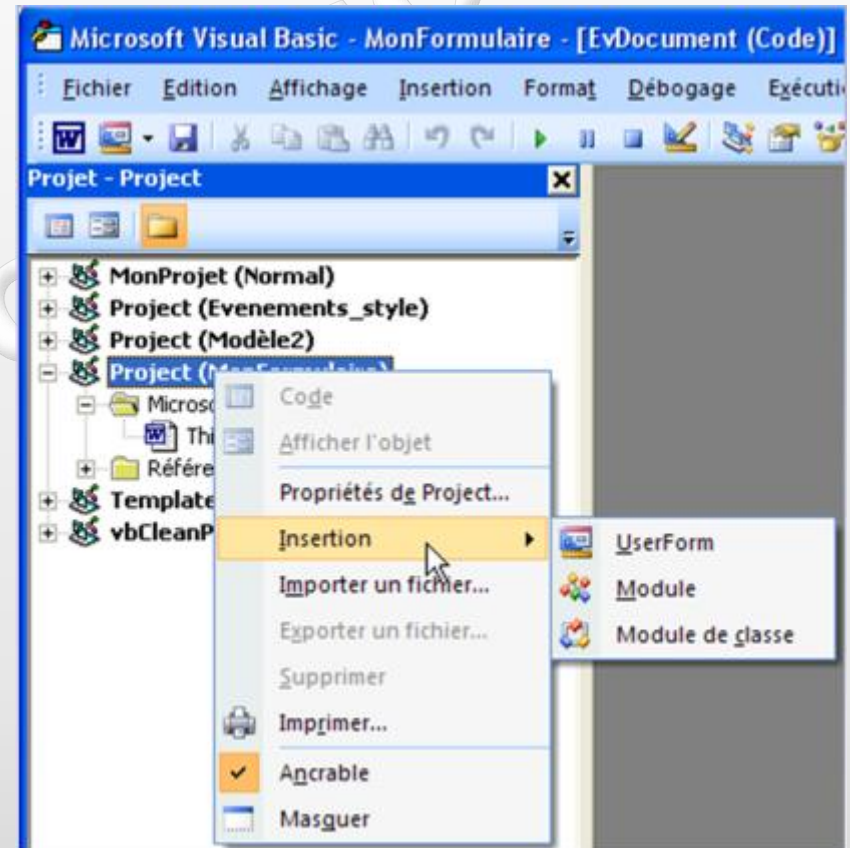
Microsoft Visual Basic - MonFormulaire - [EvDocument (Code)]

Fichier Edition Affichage Insertion Format Débogage Exécuti

Projet - Project

MonProjet (Normal)
Project (Evenements_style)
Project (Modèle2)
Project ([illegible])
Microso
Thi
Référe
Template
vbCleanP

Code
Afficher l'objet
Propriétés de Project...
Insertion
Importer un fichier...
Exporter un fichier...
Supprimer
Imprimer...
Ancrable
Masquer

UserForm
Module
Module de classe